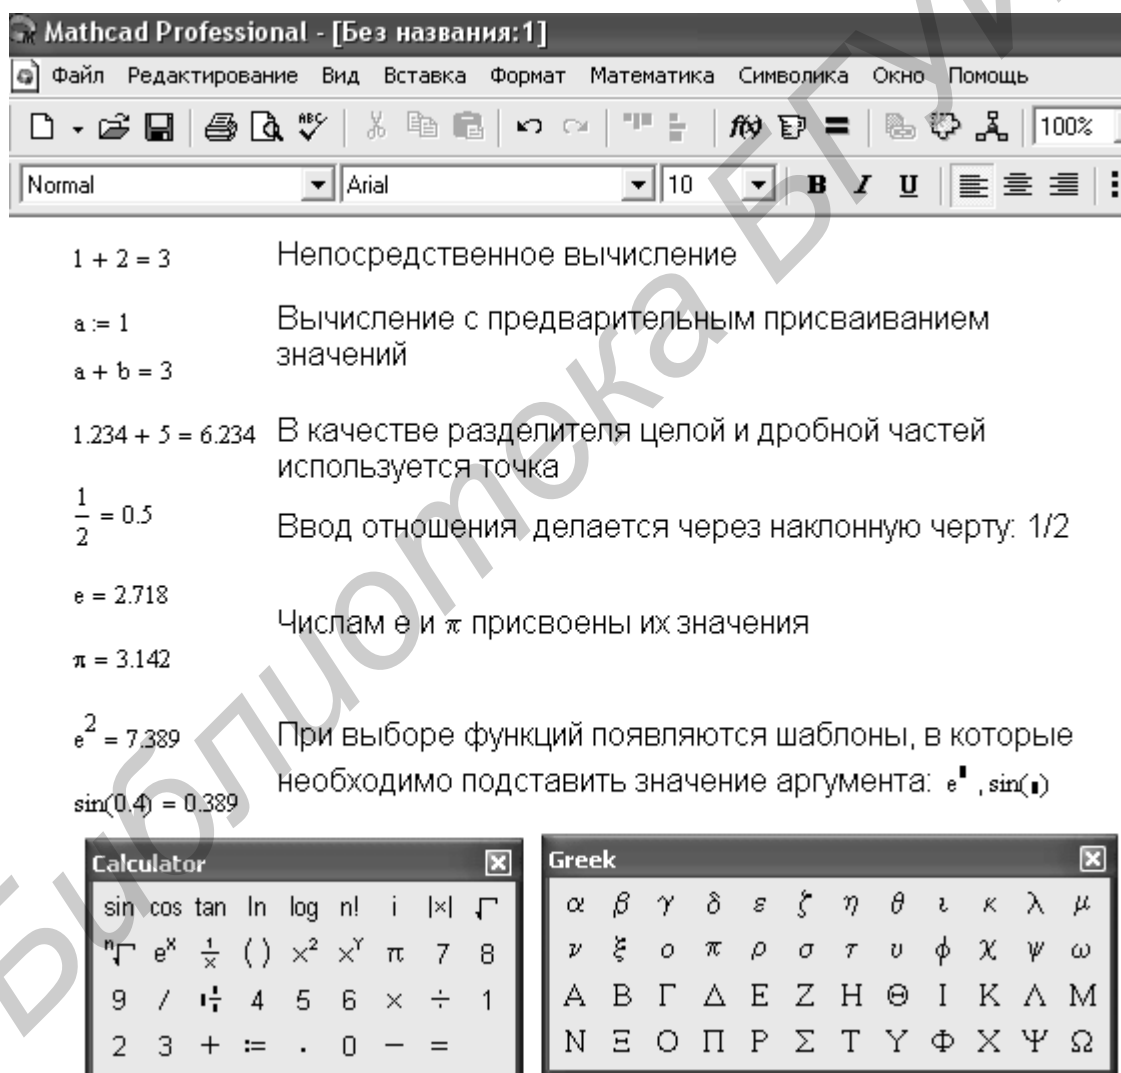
Mathcad Professional - [Без названия:1]

Файл Редактирование Вид Вставка Формат Математика Символика Окно Помощь

100%

Normal Arial 10 B I U

$1 + 2 = 3$ Непосредственное вычисление

$a := 1$
$a + b = 3$
Вычисление с предварительным присваиванием значений

$1.234 + 5 = 6.234$ В качестве разделителя целой и дробной частей используется точка

$\frac{1}{2} = 0.5$ Ввод отношения делается через наклонную черту: 1/2

$e = 2.718$
$\pi = 3.142$
Числам е и $\pi$ присвоены их значения

$e^2 = 7.389$
$\sin(0.4) = 0.389$
При выборе функций появляются шаблоны, в которые необходимо подставить значение аргумента: $e^{\blacksquare}$, $\sin(\blacksquare)$

Calculator

| sin | cos | tan | ln | log | n! | i | \|x\| | $\sqrt{}$ |
|---|---|---|---|---|---|---|---|---|
| $\sqrt[n]{}$ | $e^x$ | $\frac{1}{x}$ | ( ) | $x^2$ | $x^Y$ | $\pi$ | 7 | 8 |
| 9 | / | $\frac{\blacksquare}{\blacksquare}$ | 4 | 5 | 6 | × | ÷ | 1 |
| 2 | 3 | + | := | . | 0 | − | = | |

Greek

| α | β | γ | δ | ε | ζ | η | θ | ι | κ | λ | μ |
|---|---|---|---|---|---|---|---|---|---|---|---|
| ν | ξ | ο | π | ρ | σ | τ | υ | φ | χ | ψ | ω |
| Α | Β | Γ | Δ | Ε | Ζ | Η | Θ | Ι | Κ | Λ | Μ |
| Ν | Ξ | Ο | Π | Ρ | Σ | Τ | Υ | Φ | Χ | Ψ | Ω |

Библиотека БГУИР